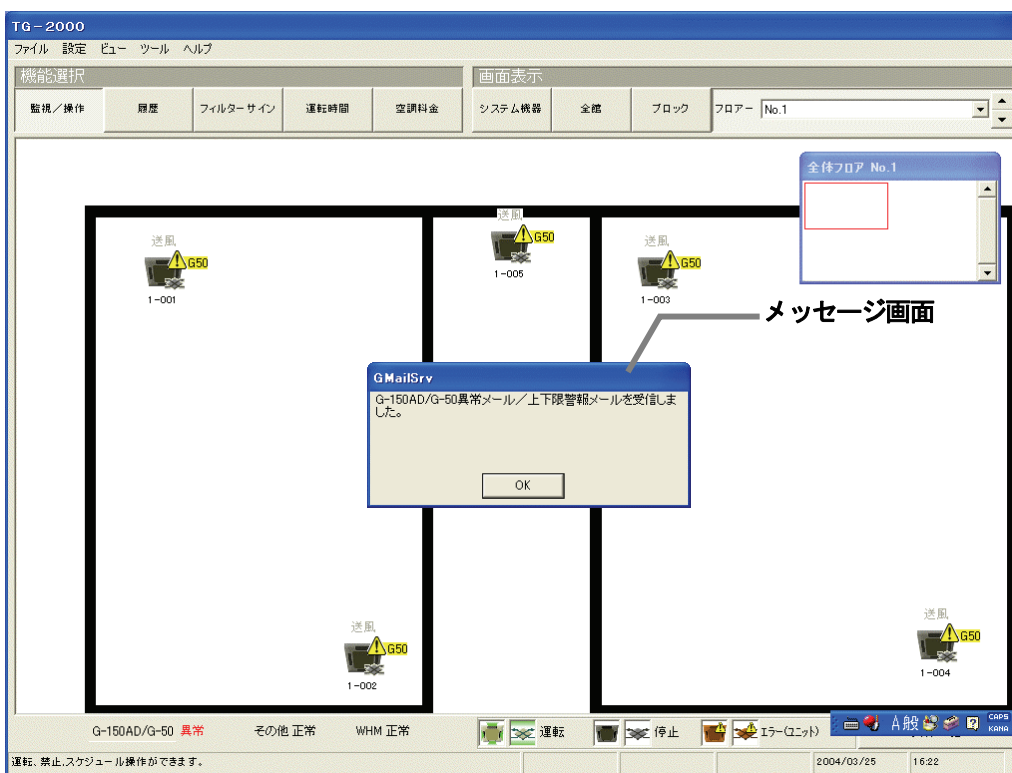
TG－2000

ファイル 設定 ビュー ツール ヘルプ

機能選択

監視／操作 | 履歴 | フィルターサイン | 運転時間 | 空調料金

画面表示

システム機器 | 全館 | ブロック | フロアー No.1

全体フロア No.1

送風
G50
1－001

送風
G50
1－005

送風
G50
1－003

メッセージ画面

GMailSrv

G-150AD/G-50異常メール／上下限警報メールを受信しました。

OK

送風
G50
1－002

送風
G50
1－004

G-150AD/G-50 異常 その他 正常 WHM 正常 運転 停止 エラー(ユニット)

A 般

CAPS KANA

運転、禁止、スケジュール操作ができます。 2004/03/25 16:22